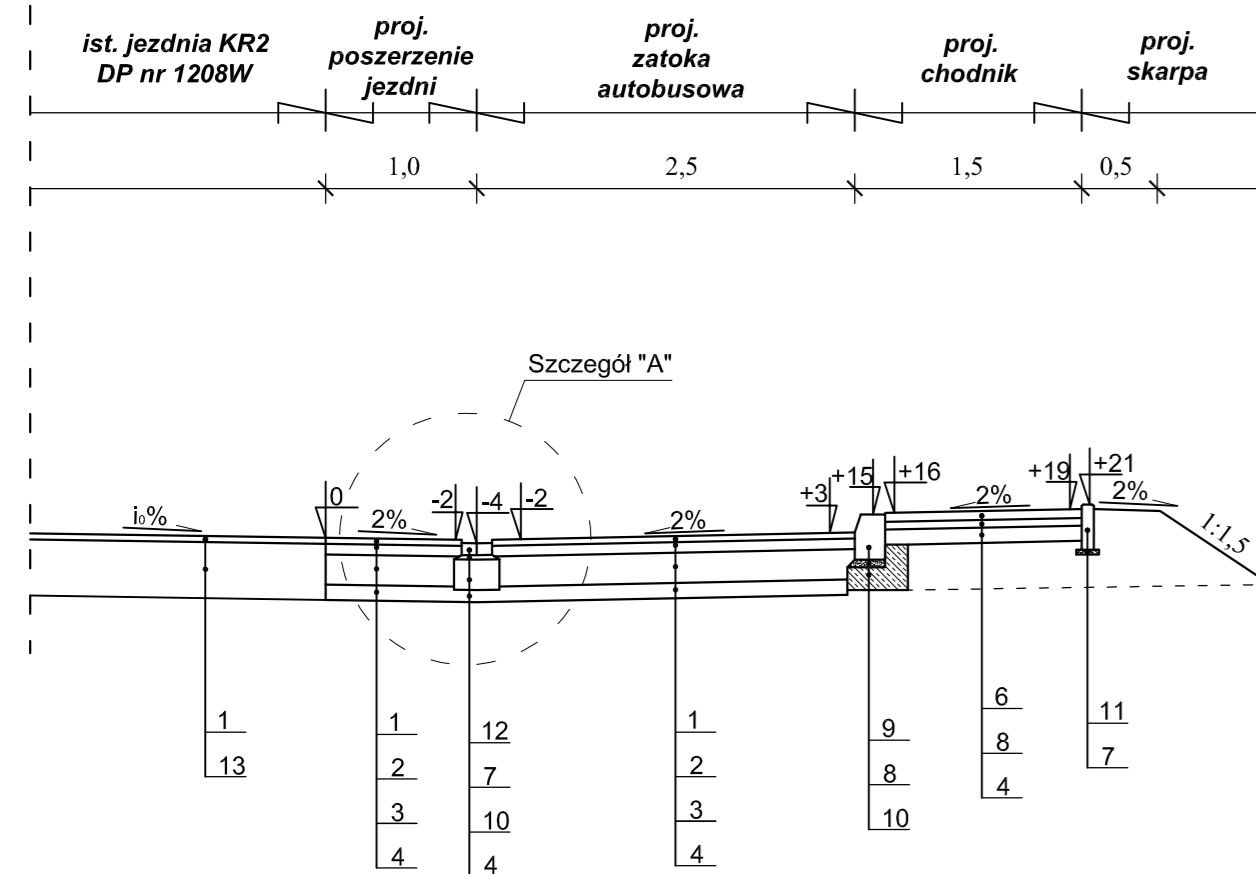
ist. jezdnia KR2
DP nr 1208W

proj.
poszerzenie
jezdni

proj.
zatoka
autobusowa

proj.
chodnik

proj.
skarpa

1,0
2,5
1,5
0,5

Szczegół "A"

i₀%
0
2%
-2
-4
-2
2%
+3
+15
+16
2%
+19
+21
2%
1:1,5

1
13

1
2
3
4

12
7
10
4

1
2
3
4

9
8
10

6
8
4

11
7